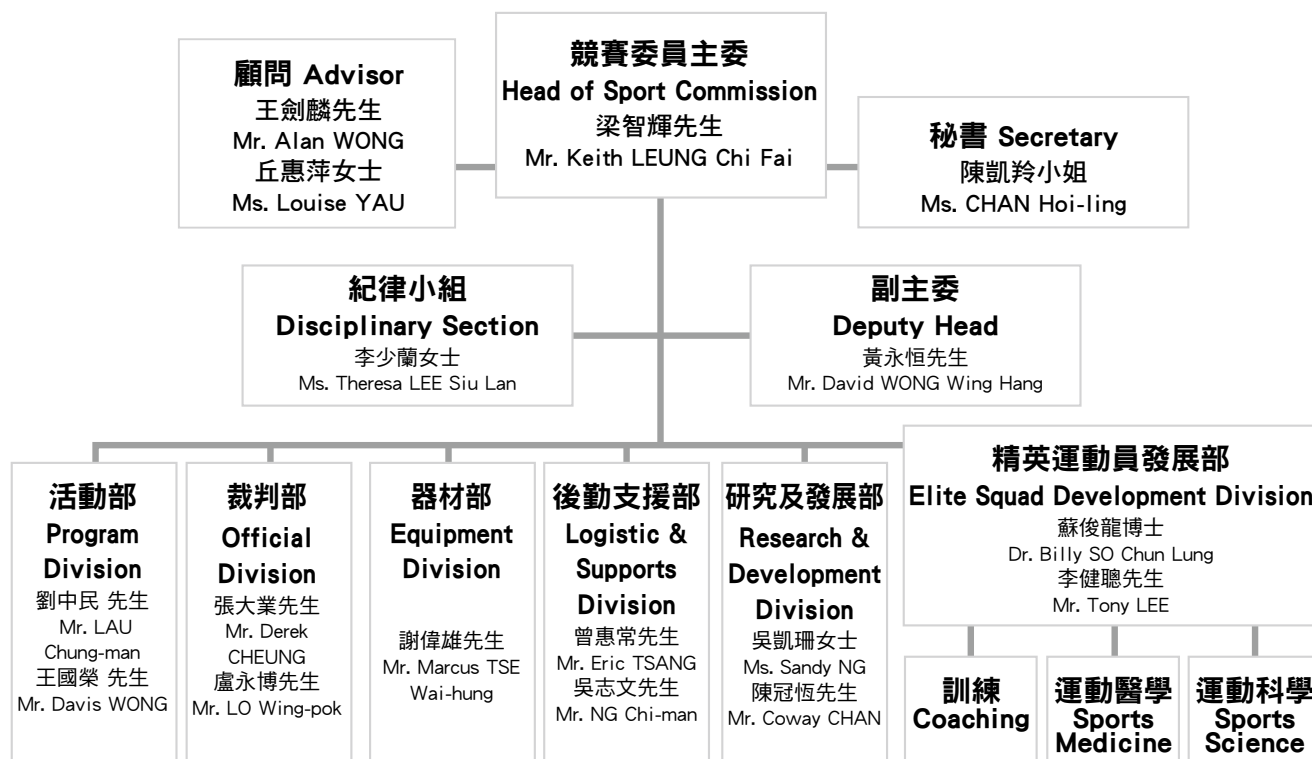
顧問 Advisor
王劍麟先生
Mr. Alan WONG
丘惠萍女士
Ms. Louise YAU

競賽委員主委
Head of Sport Commission
梁智輝先生
Mr. Keith LEUNG Chi Fai

秘書 Secretary
陳凱羚小姐
Ms. CHAN Hoi-ling

紀律小組
Disciplinary Section
李少蘭女士
Ms. Theresa LEE Siu Lan

副主委
Deputy Head
黃永恒先生
Mr. David WONG Wing Hang

活動部
Program Division
劉中民 先生
Mr. LAU Chung-man
王國榮 先生
Mr. Davis WONG

裁判部
Official Division
張大業先生
Mr. Derek CHEUNG
盧永博先生
Mr. LO Wing-pok

器材部
Equipment Division
謝偉雄先生
Mr. Marcus TSE Wai-hung

後勤支援部
Logistic & Supports Division
曾惠常先生
Mr. Eric TSANG
吳志文先生
Mr. NG Chi-man

研究及發展部
Research & Development Division
吳凱珊女士
Ms. Sandy NG
陳冠恆先生
Mr. Coway CHAN

精英運動員發展部
Elite Squad Development Division
蘇俊龍博士
Dr. Billy SO Chun Lung
李健聰先生
Mr. Tony LEE

訓練
Coaching

運動醫學
Sports Medicine

運動科學
Sports Science